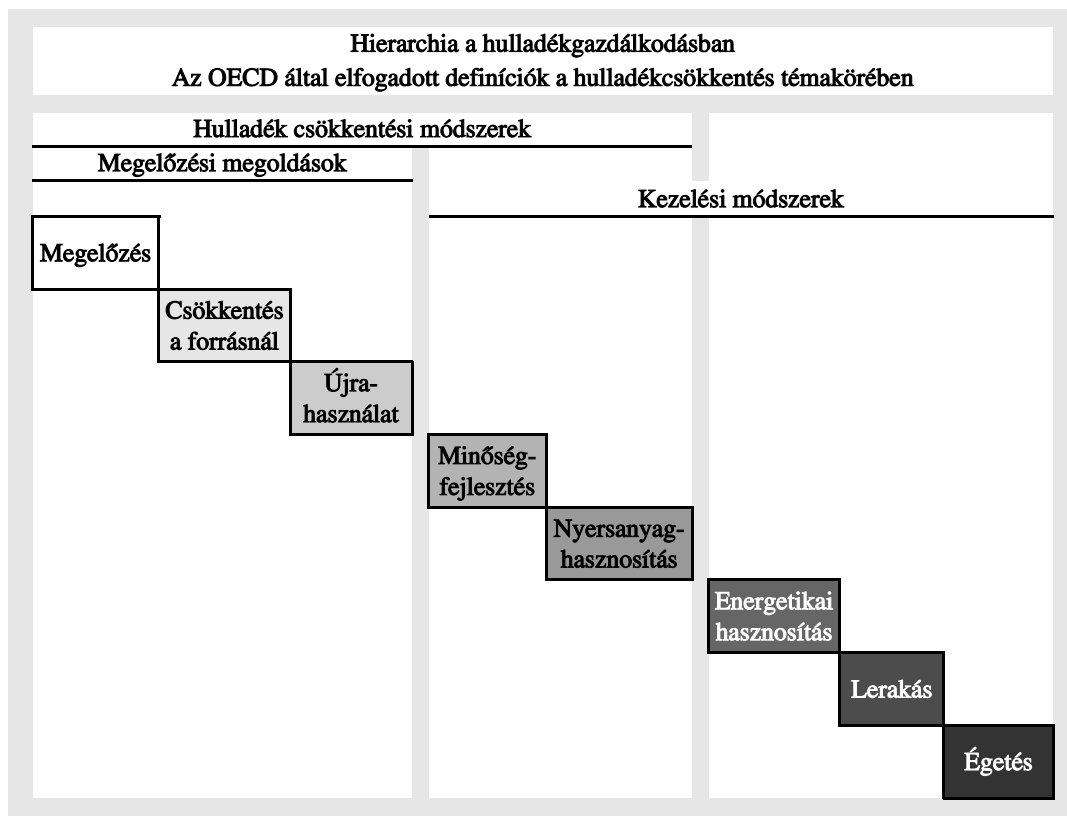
Hierarchia a hulladékgazdálkodásban
Az OECD által elfogadott definíciók a hulladékcsökkentés témakörében

Hulladék csökkentési módszerek

Megelőzési megoldások

Kezelési módszerek

Megelőzés

Csökkentés a forrásnál

Újrahasználat

Minőségfejlesztés

Nyersanyaghasznosítás

Energetikai hasznosítás

Lerakás

Égetés